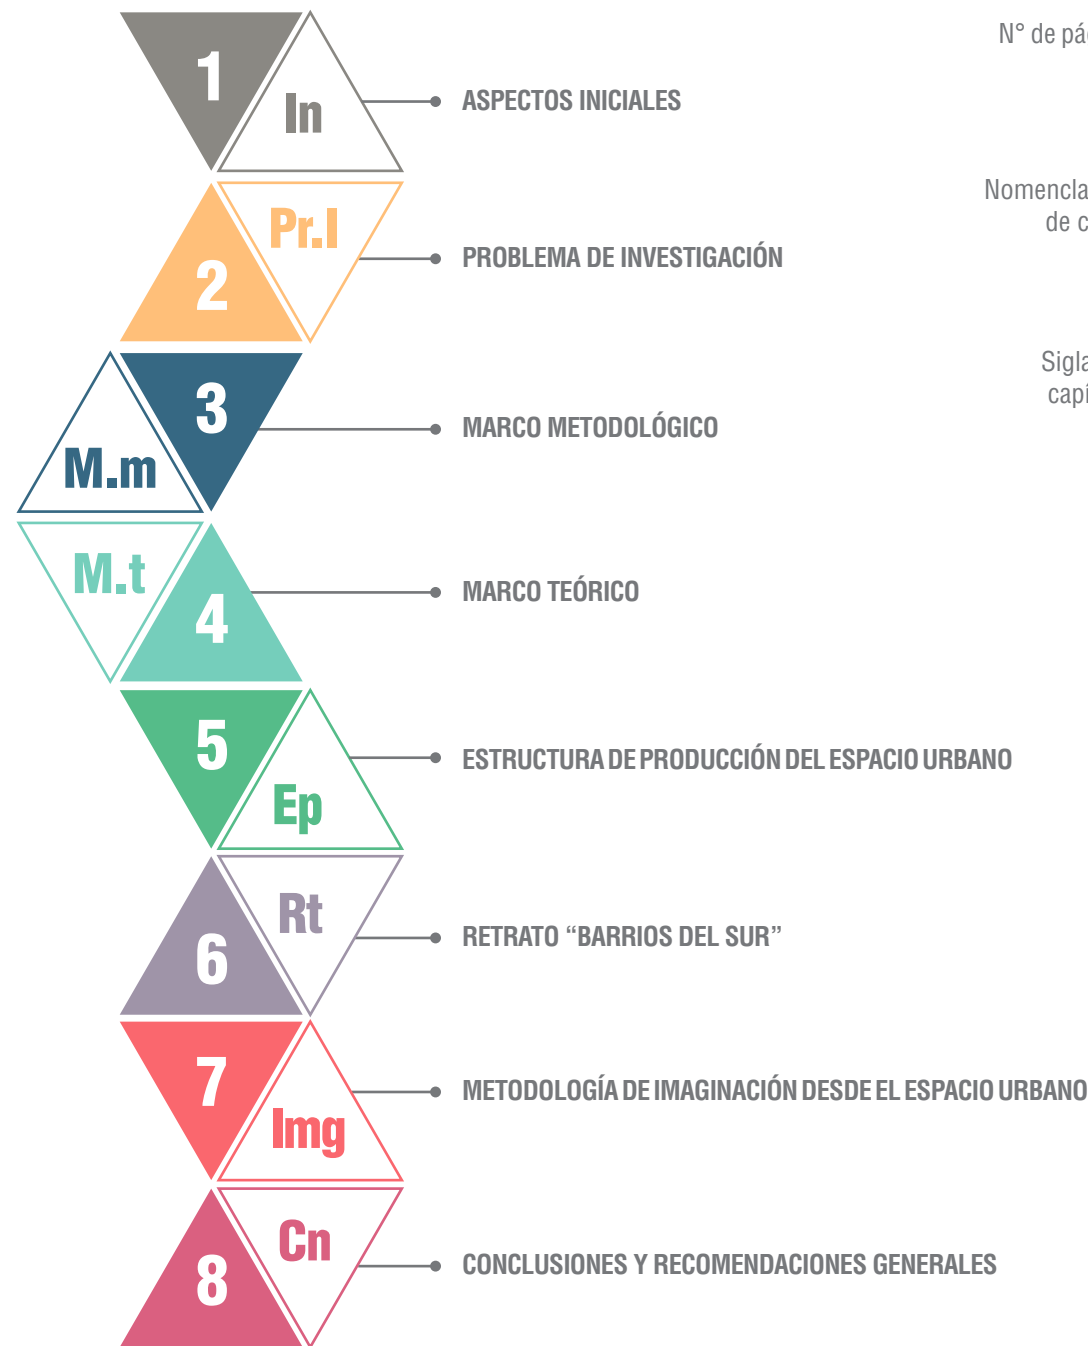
N° de pá

1 In ASPECTOS INICIALES

Nomencla de c

Pr.I 2 PROBLEMA DE INVESTIGACIÓN

Sigla capi

3 M.m MARCO METODOLÓGICO

M.t 4 MARCO TEÓRICO

5 Ep ESTRUCTURA DE PRODUCCIÓN DEL ESPACIO URBANO

Rt 6 RETRATO “BARRIOS DEL SUR”

7 Img METODOLOGÍA DE IMAGINACIÓN DESDE EL ESPACIO URBANO

Cn 8 CONCLUSIONES Y RECOMENDACIONES GENERALES